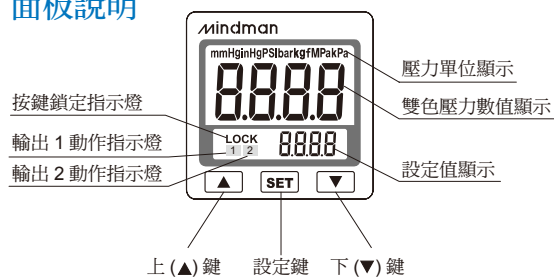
面板說明

mindman

mmHginHgPSIbarkgfMPakPa

8.8.8.8

LOCK

1 2

8.8.8.8

▲ SET ▼

壓力單位顯示

雙色壓力數值顯示

按鍵鎖定指示燈

輸出 1 動作指示燈

輸出 2 動作指示燈

設定值顯示

上 (▲) 鍵

設定鍵

下 (▼) 鍵